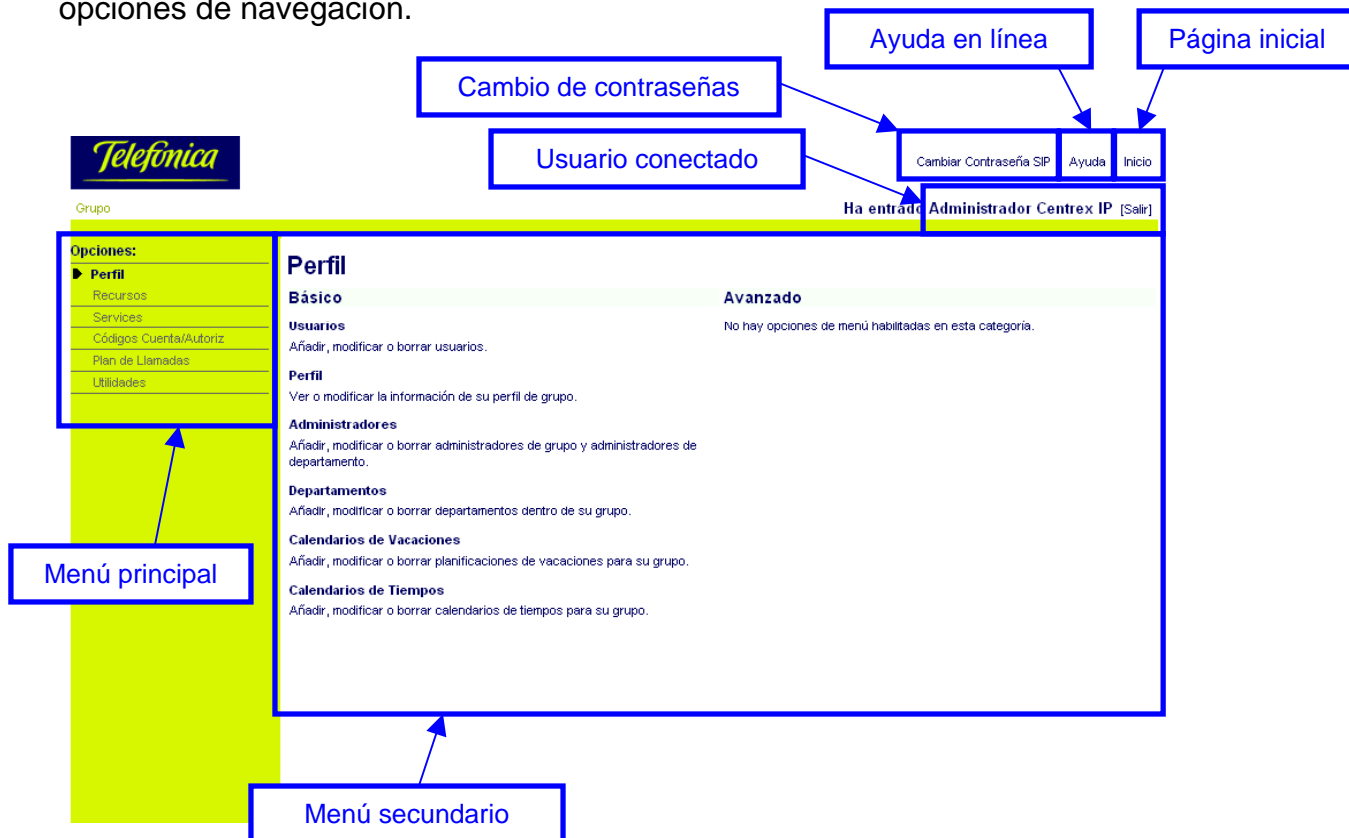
opciones de navegación.

Ayuda en línea

Página inicial

Cambio de contraseñas

Telefónica

Usuario conectado

Cambiar Contraseña SIP

Ayuda

Inicio

Grupo

Ha entrado Administrador Centrex IP [Salir]

Opciones:
Perfil
Recursos
Services
Códigos Cuenta/Autoriz
Plan de Llamadas
Utilidades

Perfil

Básico

Usuarios
Añadir, modificar o borrar usuarios.

Perfil
Ver o modificar la información de su perfil de grupo.

Administradores
Añadir, modificar o borrar administradores de grupo y administradores de departamento.

Departamentos
Añadir, modificar o borrar departamentos dentro de su grupo.

Calendarios de Vacaciones
Añadir, modificar o borrar planificaciones de vacaciones para su grupo.

Calendarios de Tiempos
Añadir, modificar o borrar calendarios de tiempos para su grupo.

Avanzado

No hay opciones de menú habilitadas en esta categoría.

Menú principal

Menú secundario